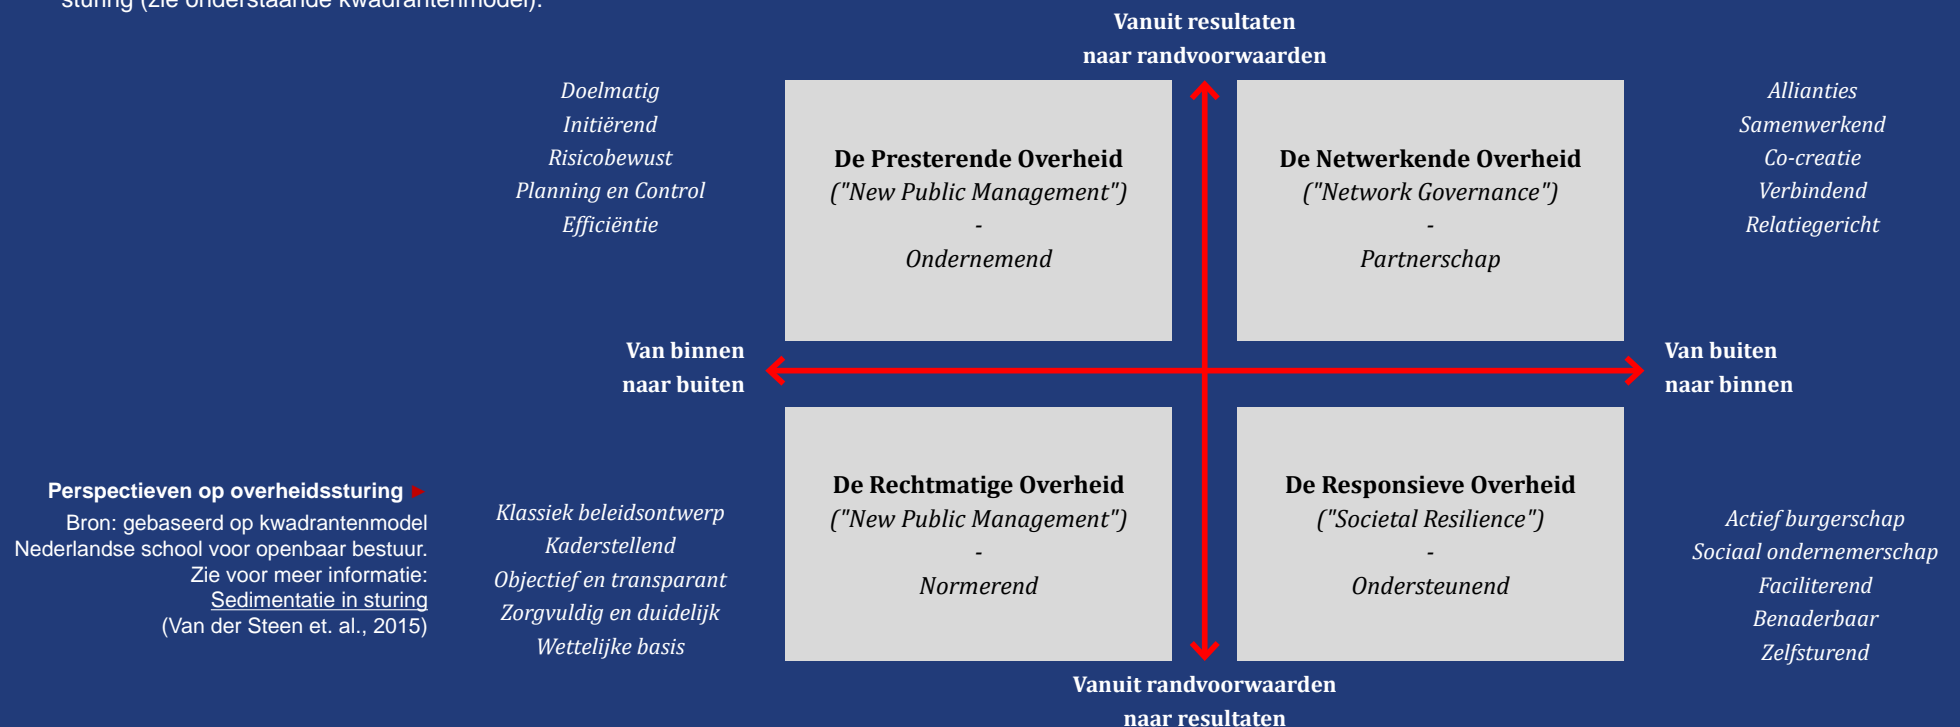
sturing (zie onderstaande kwadrantenmodel).

Vanuit resultaten naar randvoorwaarden

Doelmatig
Initiërend
Risicobewust
Planning en Control
Efficiëntie

De Presterende Overheid
("New Public Management")
-
Ondernemend

De Netwerkende Overheid
("Network Governance")
-
Partnerschap

Allianties
Samenwerkend
Co-creatie
Verbindend
Relatiegericht

Van binnen naar buiten

Van buiten naar binnen

Perspectieven op overheidssturing
Bron: gebaseerd op kwadrantenmodel Nederlandse school voor openbaar bestuur. Zie voor meer informatie: Sedimentatie in sturing (Van der Steen et. al., 2015)

Klassiek beleidsontwerp
Kaderstellend
Objectief en transparant
Zorgvuldig en duidelijk
Wettelijke basis

De Rechtmatige Overheid
("New Public Management")
-
Normerend

De Responsieve Overheid
("Societal Resilience")
-
Ondersteunend

Actief burgerschap
Sociaal ondernemerschap
Faciliterend
Benaderbaar
Zelfsturend

Vanuit randvoorwaarden naar resultaten